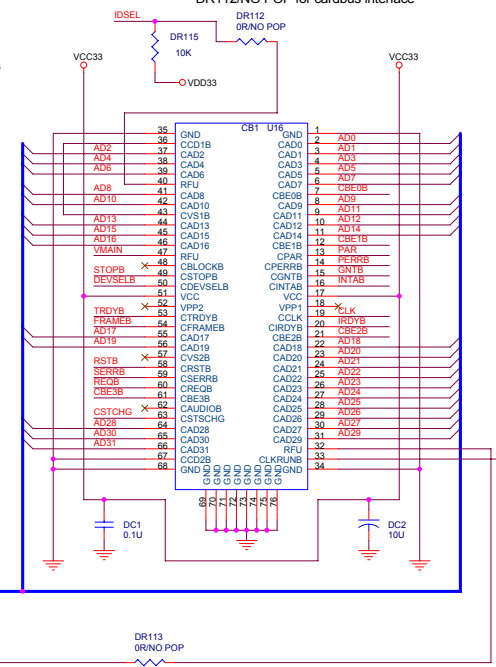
DR112/NO POP for cardbus interface

IDSEL
DR112
0R/NO POP
DR115
10K
VDD33
VCC33
VCC33
CB1 U16

| Left net | Pin | Left name | Right name | Pin | Right net |
|---|---|---|---|---|---|
| | 35 | GND | GND | 1 | |
| | 36 | CCD1B | CAD0 | 2 | AD0 |
| AD2 | 37 | CAD2 | CAD1 | 3 | AD1 |
| AD4 | 38 | CAD4 | CAD3 | 4 | AD3 |
| AD6 | 39 | CAD6 | CAD5 | 5 | AD5 |
| | 40 | RFU | CAD7 | 6 | AD7 |
| AD8 | 41 | CAD8 | CBE0B | 7 | CBE0B |
| AD10 | 42 | CAD10 | CAD9 | 8 | AD9 |
| | 43 | CVS1B | CAD11 | 9 | AD11 |
| AD13 | 44 | CAD13 | CAD12 | 10 | AD12 |
| AD15 | 45 | CAD15 | CAD14 | 11 | AD14 |
| AD16 | 46 | CAD16 | CBE1B | 12 | CBE1B |
| VMAIN | 47 | RFU | CPAR | 13 | PAR |
| | 48 | CBLOCKB | CPERRB | 14 | PERRB |
| STOPB | 49 | CSTOPB | CGNTB | 15 | GNTB |
| DEVSELB | 50 | CDEVSELB | CINTAB | 16 | INTAB |
| | 51 | VCC | VCC | 17 | |
| | 52 | VPP2 | VPP1 | 18 | |
| TRDYB | 53 | CTRDYB | CCLK | 19 | CLK |
| FRAMEB | 54 | CFRAMEB | CIRDYB | 20 | IRDYB |
| AD17 | 55 | CAD17 | CBE2B | 21 | CBE2B |
| AD19 | 56 | CAD19 | CAD18 | 22 | AD18 |
| | 57 | CVS2B | CAD20 | 23 | AD20 |
| RSTB | 58 | CRSTB | CAD21 | 24 | AD21 |
| SERRB | 59 | CSERRB | CAD22 | 25 | AD22 |
| REQB | 60 | CREQB | CAD23 | 26 | AD23 |
| CBE3B | 61 | CBE3B | CAD24 | 27 | AD24 |
| | 62 | CAUDIOB | CAD25 | 28 | AD25 |
| CSTCHG | 63 | CSTSCHG | CAD26 | 29 | AD26 |
| AD28 | 64 | CAD28 | CAD27 | 30 | AD27 |
| AD30 | 65 | CAD30 | CAD29 | 31 | AD29 |
| AD31 | 66 | CAD31 | RFU | 32 | |
| | 67 | CCD2B | CLKRUNB | 33 | |
| | 68 | GND | GND | 34 | |

GND GND GND GND GND GND GND GND
69 70 71 72 73 74 75 76

DC1
0.1U
DC2
10U

DR113
0R/NO POP